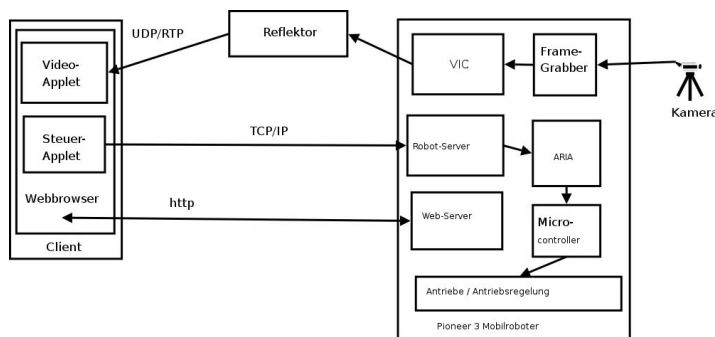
UDP/RTP

Reflektor

Video-Applet

Steuer-Applet

Webbrowser

Client

TCP/IP

http

VIC

Frame-Grabber

Kamera

Robot-Server

ARIA

Web-Server

Micro-controller

Antriebe / Antriebsregelung

Pioneer 3 Mobilroboter